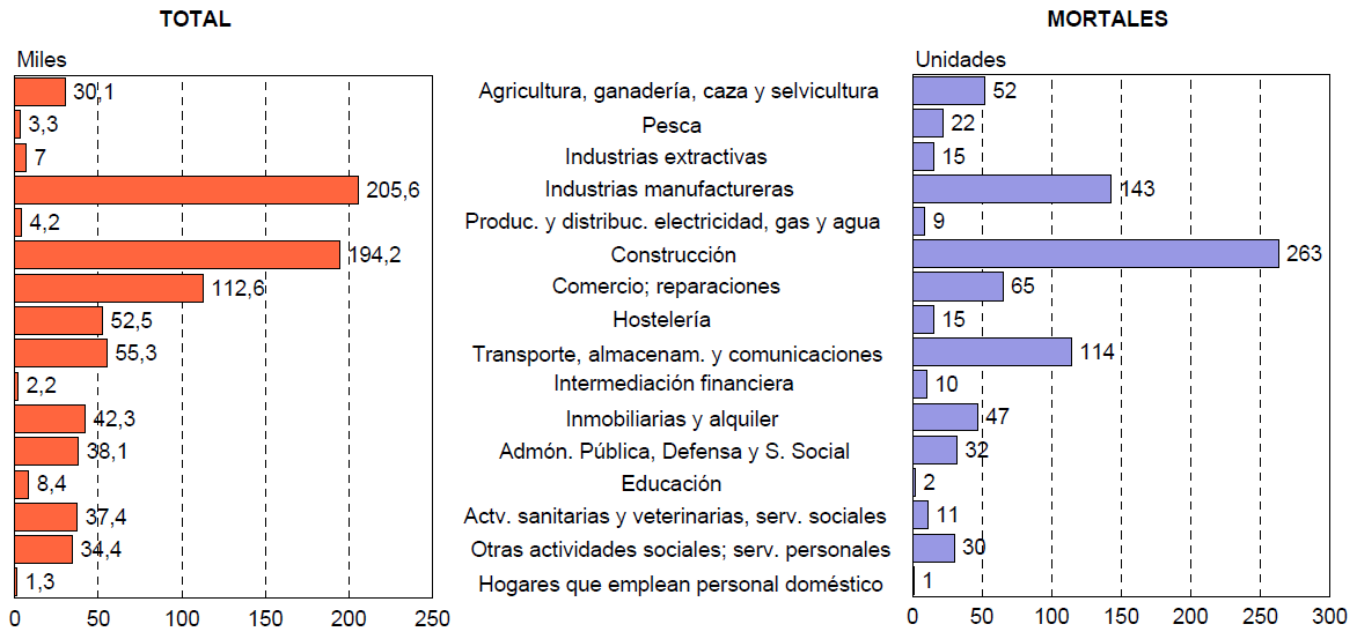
TOTAL

Miles

30,1
3,3
7
205,6
4,2
194,2
112,6
52,5
55,3
2,2
42,3
38,1
8,4
37,4
34,4
1,3

0 50 100 150 200 250

Agricultura, ganadería, caza y selvicultura
Pesca
Industrias extractivas
Industrias manufactureras
Produc. y distribuc. electricidad, gas y agua
Construcción
Comercio; reparaciones
Hostelería
Transporte, almacenam. y comunicaciones
Intermediación financiera
Inmobiliarias y alquiler
Admón. Pública, Defensa y S. Social
Educación
Actv. sanitarias y veterinarias, serv. sociales
Otras actividades sociales; serv. personales
Hogares que emplean personal doméstico

MORTALES

Unidades

52
22
15
143
9
263
65
15
114
10
47
32
2
11
30
1

0 50 100 150 200 250 300